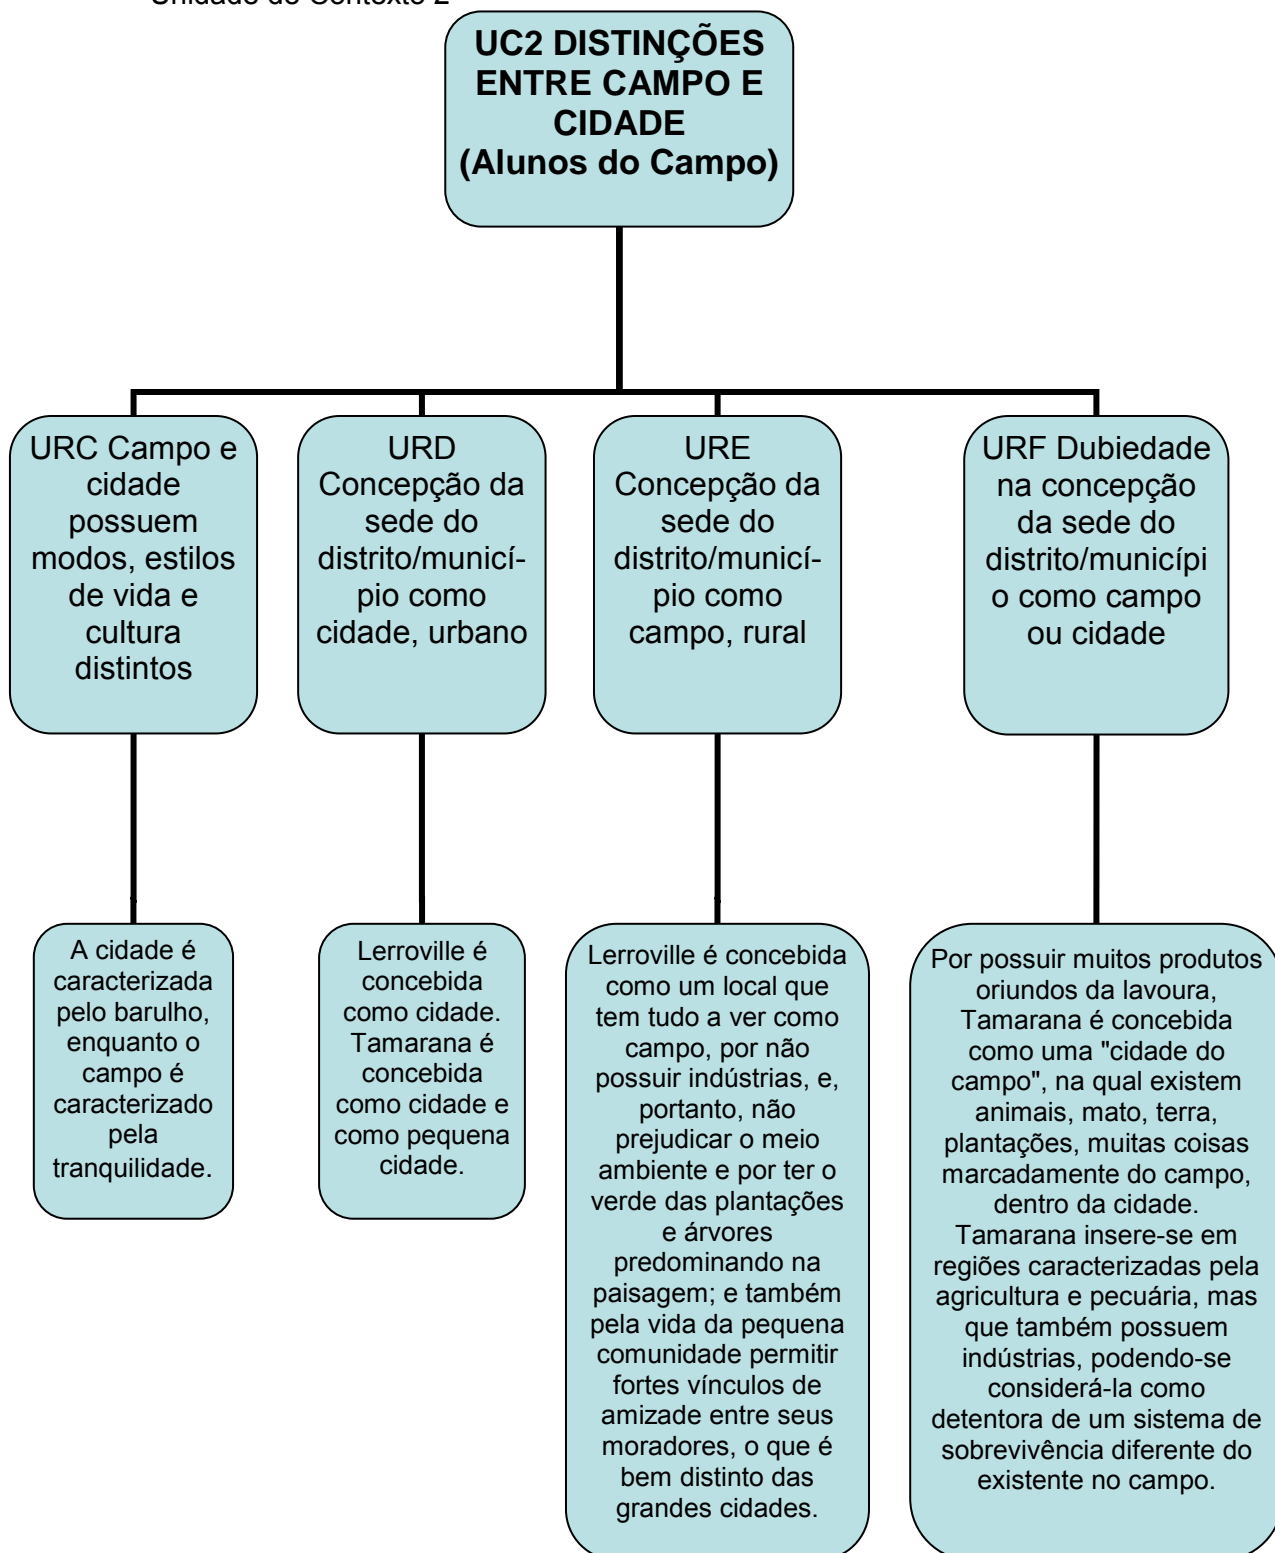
Unidade de Contexto 2

UC2 DISTINÇÕES ENTRE CAMPO E CIDADE (Alunos do Campo)

URC Campo e cidade possuem modos, estilos de vida e cultura distintos

URD Concepção da sede do distrito/município como cidade, urbano

URE Concepção da sede do distrito/município como campo, rural

URF Dubiedade na concepção da sede do distrito/municípi o como campo ou cidade

A cidade é caracterizada pelo barulho, enquanto o campo é caracterizado pela tranquilidade.

Lerroville é concebida como cidade. Tamarana é concebida como cidade e como pequena cidade.

Lerroville é concebida como um local que tem tudo a ver como campo, por não possuir indústrias, e, portanto, não prejudicar o meio ambiente e por ter o verde das plantações e árvores predominando na paisagem; e também pela vida da pequena comunidade permitir fortes vínculos de amizade entre seus moradores, o que é bem distinto das grandes cidades.

Por possuir muitos produtos oriundos da lavoura, Tamarana é concebida como uma "cidade do campo", na qual existem animais, mato, terra, plantações, muitas coisas marcadamente do campo, dentro da cidade. Tamarana insere-se em regiões caracterizadas pela agricultura e pecuária, mas que também possuem indústrias, podendo-se considerá-la como detentora de um sistema de sobrevivência diferente do existente no campo.